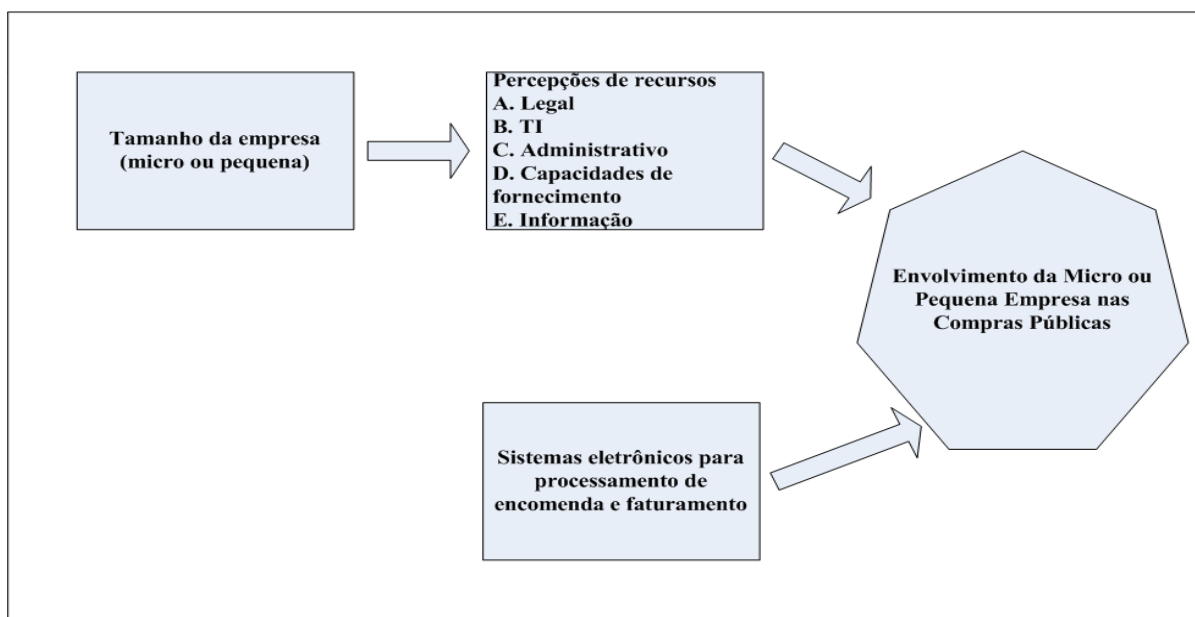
Tamanho da empresa (micro ou pequena)

Percepções de recursos
A. Legal
B. TI
C. Administrativo
D. Capacidades de fornecimento
E. Informação

Envolvimento da Micro ou Pequena Empresa nas Compras Públicas

Sistemas eletrônicos para processamento de encomenda e faturamento